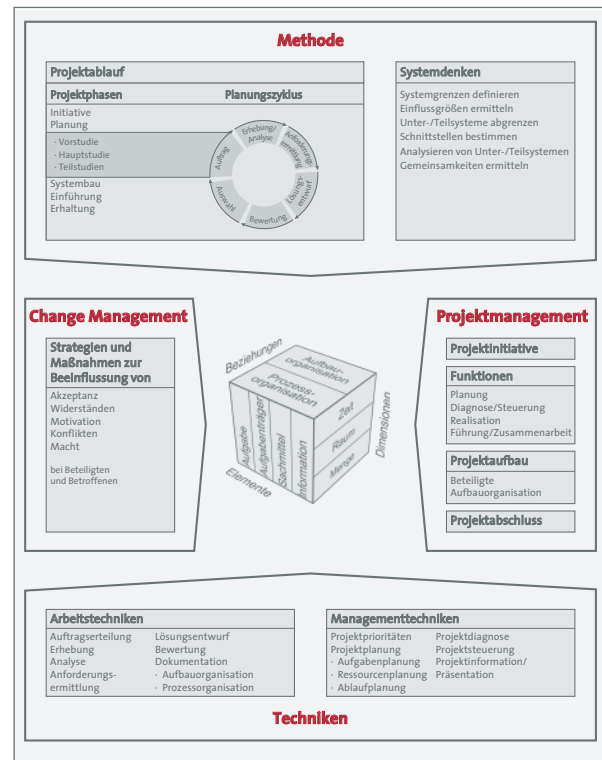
Methode

Projektablauf

Projektphasen

Planungszyklus

Initiative
Planung

· Vorstudie
· Hauptstudie
· Teilstudien

Systembau
Einführung
Erhaltung

Erhebung/Analyse
Anforderungsermittlung
Lösungsentwurf
Bewertung
Auswahl
Auftrag

Systemdenken

Systemgrenzen definieren
Einflussgrößen ermitteln
Unter-/Teilsysteme abgrenzen
Schnittstellen bestimmen
Analysieren von Unter-/Teilsystemen
Gemeinsamkeiten ermitteln

Change Management

Strategien und Maßnahmen zur Beeinflussung von

Akzeptanz
Widerständen
Motivation
Konflikten
Macht

bei Beteiligten und Betroffenen

Beziehungen
Aufbauorganisation
Prozessorganisation
Aufgabe
Aufgabenträger
Sachmittel
Information
Elemente
Zeit
Raum
Menge
Dimensionen

Projektmanagement

Projektinitiative

Funktionen

Planung
Diagnose/Steuerung
Realisation
Führung/Zusammenarbeit

Projektaufbau

Beteiligte
Aufbauorganisation

Projektabschluss

Arbeitstechniken

Auftragserteilung
Erhebung
Analyse
Anforderungsermittlung

Lösungsentwurf
Bewertung
Dokumentation
· Aufbauorganisation
· Prozessorganisation

Managementtechniken

Projektprioritäten
Projektplanung
· Aufgabenplanung
· Ressourcenplanung
· Ablaufplanung

Projektdiagnose
Projektsteuerung
Projektinformation/Präsentation

Techniken